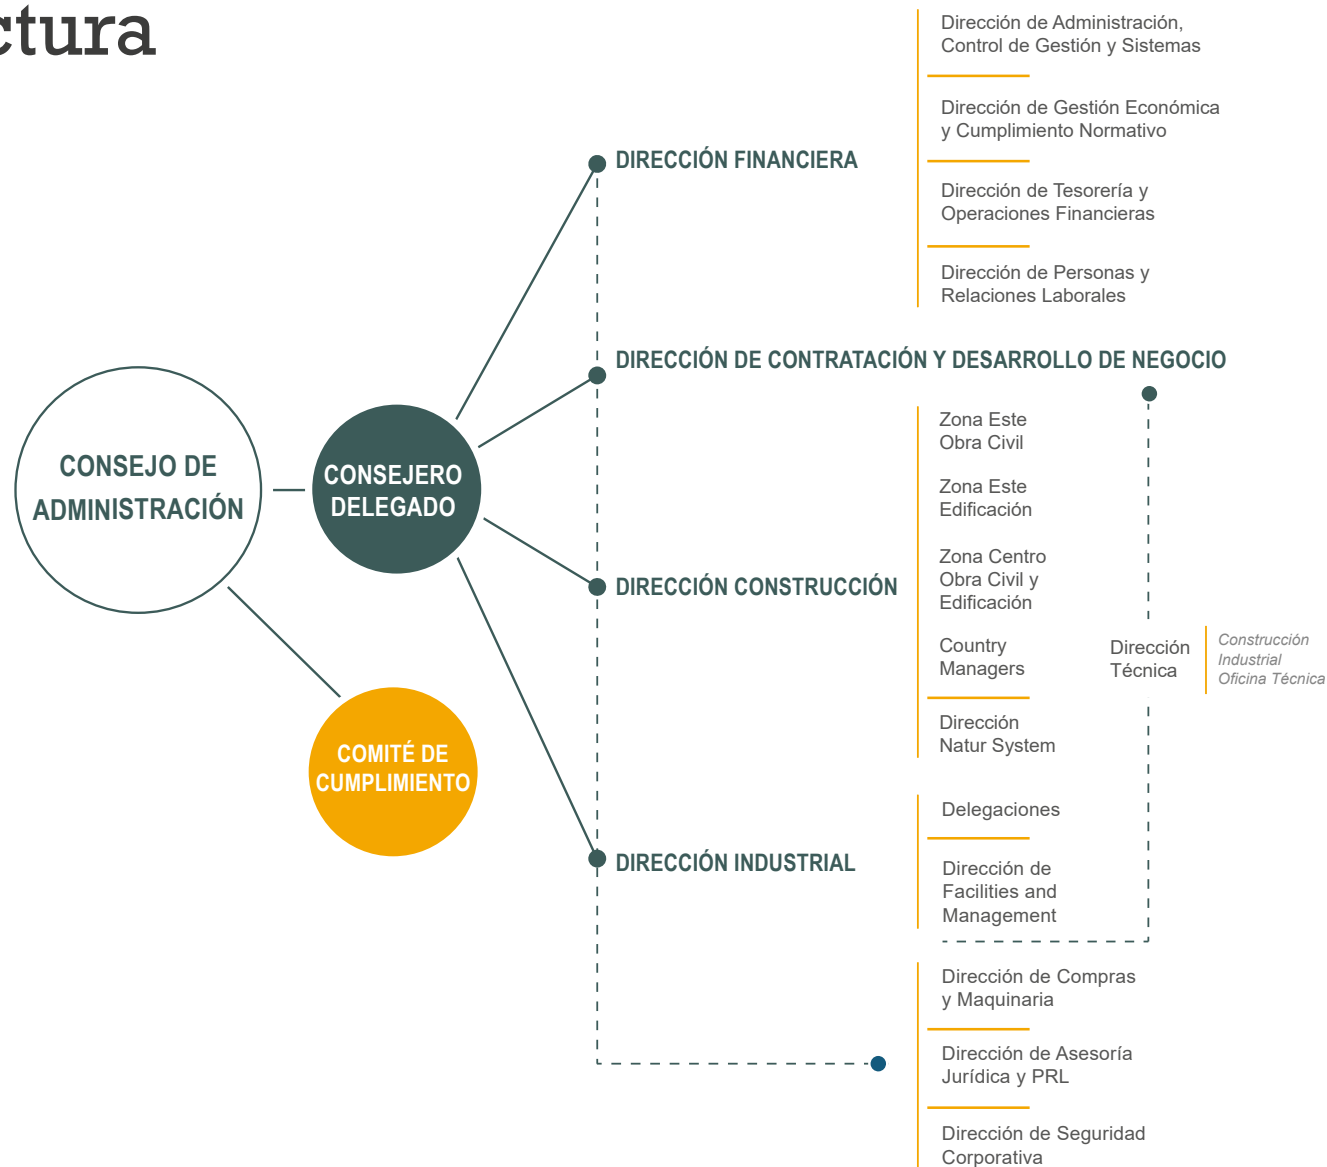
ctura

Dirección de Administración, Control de Gestión y Sistemas

Dirección de Gestión Económica y Cumplimiento Normativo

Dirección de Tesorería y Operaciones Financieras

Dirección de Personas y Relaciones Laborales

DIRECCIÓN FINANCIERA

DIRECCIÓN DE CONTRATACIÓN Y DESARROLLO DE NEGOCIO

CONSEJO DE ADMINISTRACIÓN

CONSEJERO DELEGADO

Zona Este Obra Civil

Zona Este Edificación

Zona Centro Obra Civil y Edificación

Country Managers

Dirección Natur System

DIRECCIÓN CONSTRUCCIÓN

Dirección Técnica

Construcción Industrial Oficina Técnica

COMITÉ DE CUMPLIMIENTO

Delegaciones

Dirección de Facilities and Management

DIRECCIÓN INDUSTRIAL

Dirección de Compras y Maquinaria

Dirección de Asesoría Jurídica y PRL

Dirección de Seguridad Corporativa